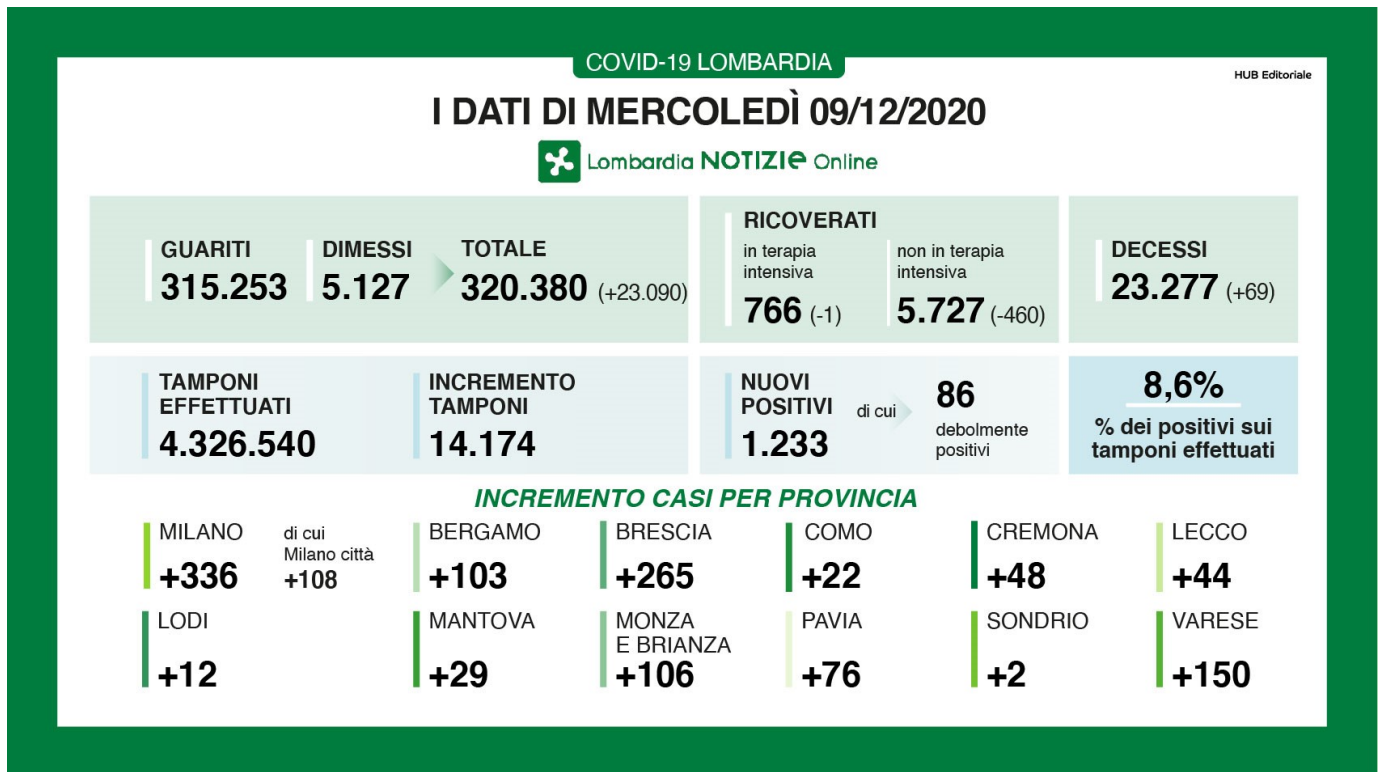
COVID-19 LOMBARDIA

HUB Editoriale

I DATI DI MERCOLEDÌ 09/12/2020

Lombardia NOTIZIE Online

GUARITI
315.253

DIMESSI
5.127

TOTALE
320.380 (+23.090)

RICOVERATI
in terapia intensiva
766 (-1)

non in terapia intensiva
5.727 (-460)

DECESSI
23.277 (+69)

TAMPONI EFFETTUATI
4.326.540

INCREMENTO TAMPONI
14.174

NUOVI POSITIVI
1.233

di cui
86
debolmente positivi

8,6%
% dei positivi sui tamponi effettuati

INCREMENTO CASI PER PROVINCIA

MILANO
+336

di cui Milano città
+108

BERGAMO
+103

BRESCIA
+265

COMO
+22

CREMONA
+48

LECCO
+44

LODI
+12

MANTOVA
+29

MONZA E BRIANZA
+106

PAVIA
+76

SONDRIO
+2

VARESE
+150